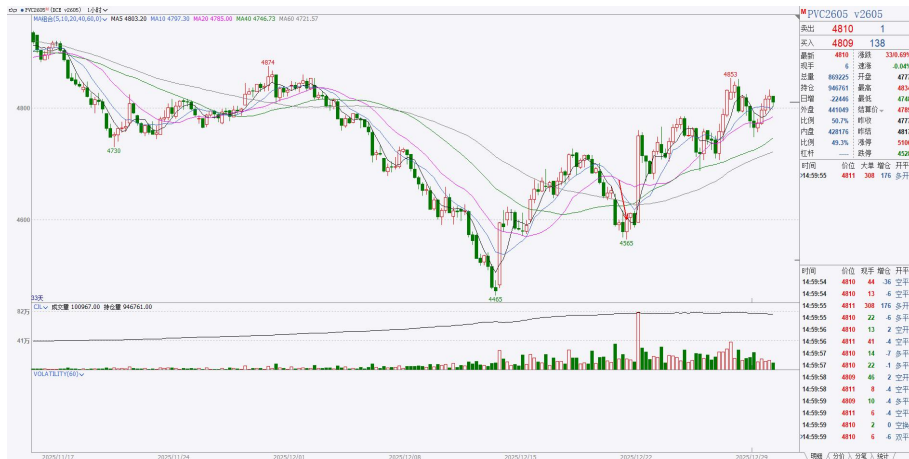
PVC2605 (DCE v2605) 1小时
MA组合(5,10,20,40,60,0) MA5 4803.20 MA10 4797.30 MA20 4785.00 MA40 4746.73 MA60 4721.57

4874
4853
4800
4730
4600
4565
4465
33天

CJL 成交量 100967.00 持仓量 946761.00
82万
41万
VOLATILITY(60)

2025/11/17 2025/11/24 2025/12/01 2025/12/08 2025/12/15 2025/12/22 2025/12/29

PVC2605 v2605

| 卖出 | 4810 | 1 |
|---|---|---|
| 买入 | 4809 | 138 |

| 最新 | 4810 | 涨跌 | 33/0.69% |
|---|---|---|---|
| 现手 | 6 | 涨速 | -0.04% |
| 总量 | 869225 | 开盘 | 477 |
| 持仓 | 946761 | 最高 | 483 |
| 日增 | -22466 | 最低 | 474 |
| 外盘 | 441049 | 结算价 | 478 |
| 比例 | 50.7% | 昨收 | 477 |
| 内盘 | 428176 | 昨结 | 481 |
| 比例 | 49.3% | 涨停 | 510 |
| 红利 | — | 跌停 | 452 |

| 时间 | 价位 | 现手 | 增仓 | 开平 |
|---|---|---|---|---|
| 14:59:55 | 4811 | 308 | 176 | 多开 |
| 14:59:54 | 4810 | 44 | -36 | 空平 |
| 14:59:54 | 4810 | 13 | -6 | 空平 |
| 14:59:55 | 4811 | 308 | 176 | 多开 |
| 14:59:55 | 4810 | 22 | -6 | 空平 |
| 14:59:56 | 4810 | 13 | 2 | 空开 |
| 14:59:56 | 4811 | 41 | -4 | 空平 |
| 14:59:57 | 4810 | 14 | -7 | 多平 |
| 14:59:57 | 4810 | 22 | -1 | 多平 |
| 14:59:58 | 4809 | 46 | 2 | 空开 |
| 14:59:58 | 4811 | 8 | -4 | 空平 |
| 14:59:58 | 4809 | 10 | -4 | 多平 |
| 14:59:59 | 4811 | 6 | -4 | 空平 |
| 14:59:59 | 4810 | 2 | 0 | 空换 |
| 14:59:59 | 4810 | 6 | 0 | 双平 |

明细 分价 分笔 统计